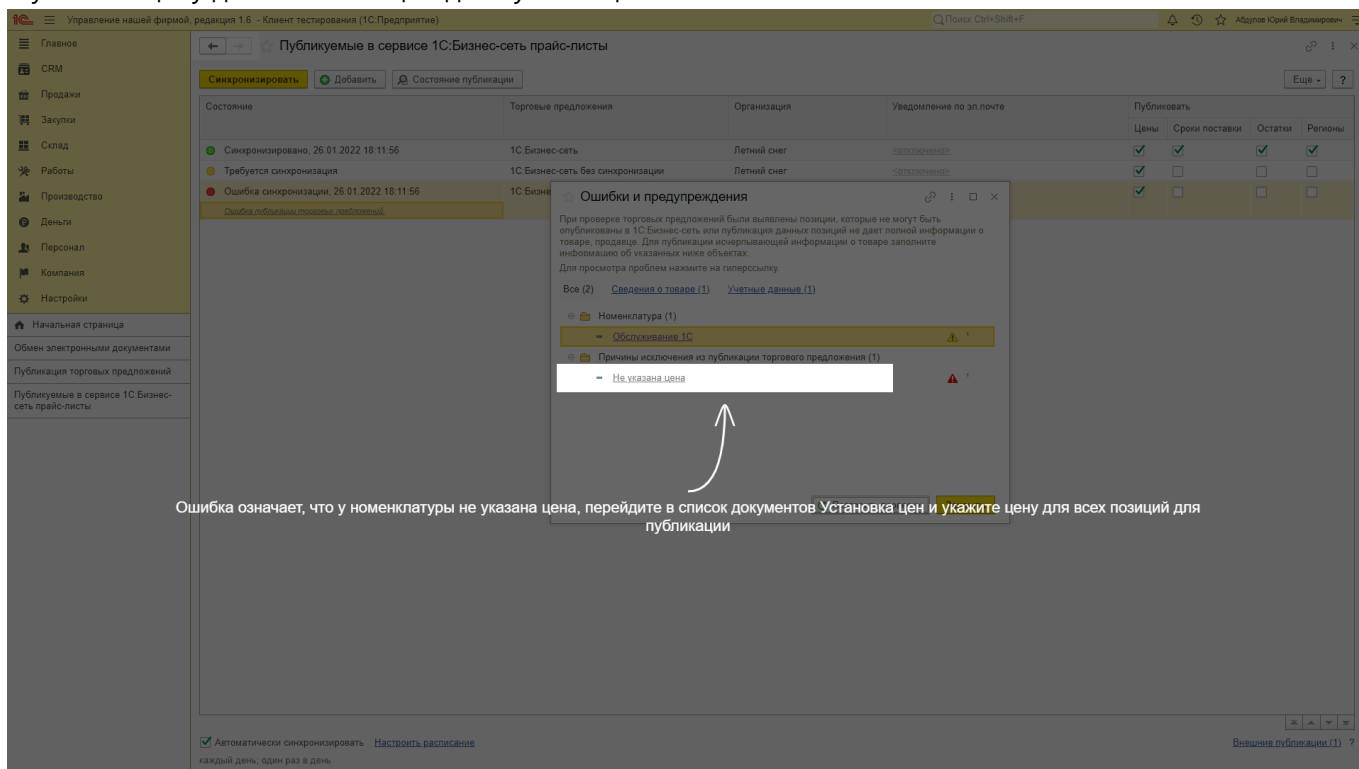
1С Управление нашей фирмой, редакция 1.6 - Клиент тестирования (1С:Предприятие)
Поиск Ctrl+Shift+F
Абдулов Юрий Владимирович

Главное
CRM
Продажи
Закупки
Склад
Работы
Производство
Деньги
Персонал
Компания
Настройки

Начальная страница
Обмен электронными документами
Публикация торговых предложений
Публикуемые в сервисе 1С:Бизнес-сеть прайс-листы

Публикуемые в сервисе 1С:Бизнес-сеть прайс-листы

Синхронизировать | Добавить | Состояние публикации | Еще | ?

| Состояние | Торговые предложения | Организация | Уведомление по эл.почте | Цены | Сроки поставки | Остатки | Регионы |
|---|---|---|---|---|---|---|---|
| Синхронизировано, 26.01.2022 18:11:56 | 1С:Бизнес-сеть | Летний снег | <отключена> | ☑ | ☑ | ☑ | ☑ |
| Требуется синхронизация | 1С:Бизнес-сеть без синхронизации | Летний снег | <отключена> | ☑ | ☐ | ☐ | ☐ |
| Ошибка синхронизации, 26.01.2022 18:11:56 | 1С:Бизне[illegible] | | | ☑ | ☐ | ☐ | ☐ |

Ошибка публикации торговых предложений

Публиковать

Ошибки и предупреждения

При проверке торговых предложений были выявлены позиции, которые не могут быть опубликованы в 1С:Бизнес-сеть или публикация данных позиций не дает полной информации о товаре, продавце. Для публикации исчерпывающей информации о товаре заполните информацию об указанных ниже объектах.
Для просмотра проблем нажмите на гиперссылку.

Все (2) Сведения о товаре (1) Учетные данные (1)

Номенклатура (1)
Обслуживание 1С
Причины исключения из публикации торгового предложения (1)
Не указана цена

Ошибка означает, что у номенклатуры не указана цена, перейдите в список документов Установка цен и укажите цену для всех позиций для публикации

Автоматически синхронизировать Настроить расписание
каждый день; один раз в день
Внешние публикации (1) ?